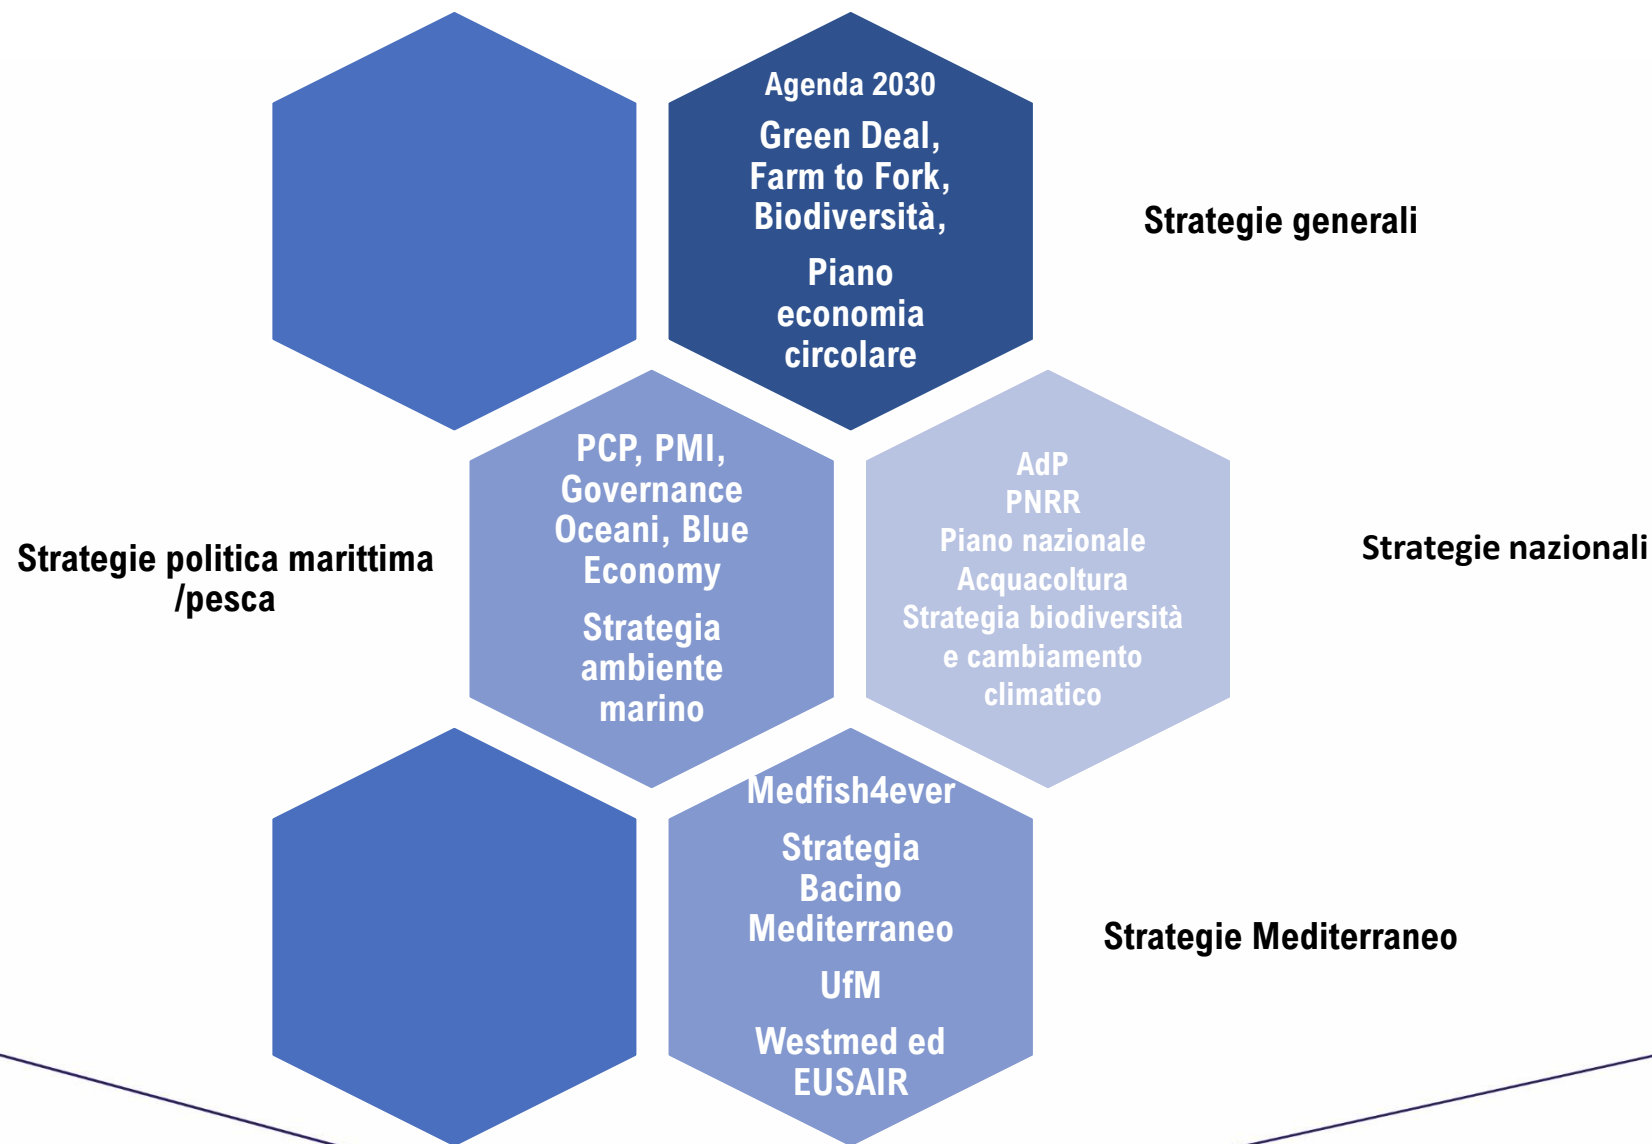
Agenda 2030

Green Deal, Farm to Fork, Biodiversità,

Piano economia circolare

Strategie generali

PCP, PMI, Governance Oceani, Blue Economy

Strategia ambiente marino

Strategie politica marittima /pesca

AdP
PNRR
Piano nazionale Acquacoltura
Strategia biodiversità e cambiamento climatico

Strategie nazionali

Medfish4ever

Strategia Bacino Mediterraneo

UfM

Westmed ed EUSAIR

Strategie Mediterraneo